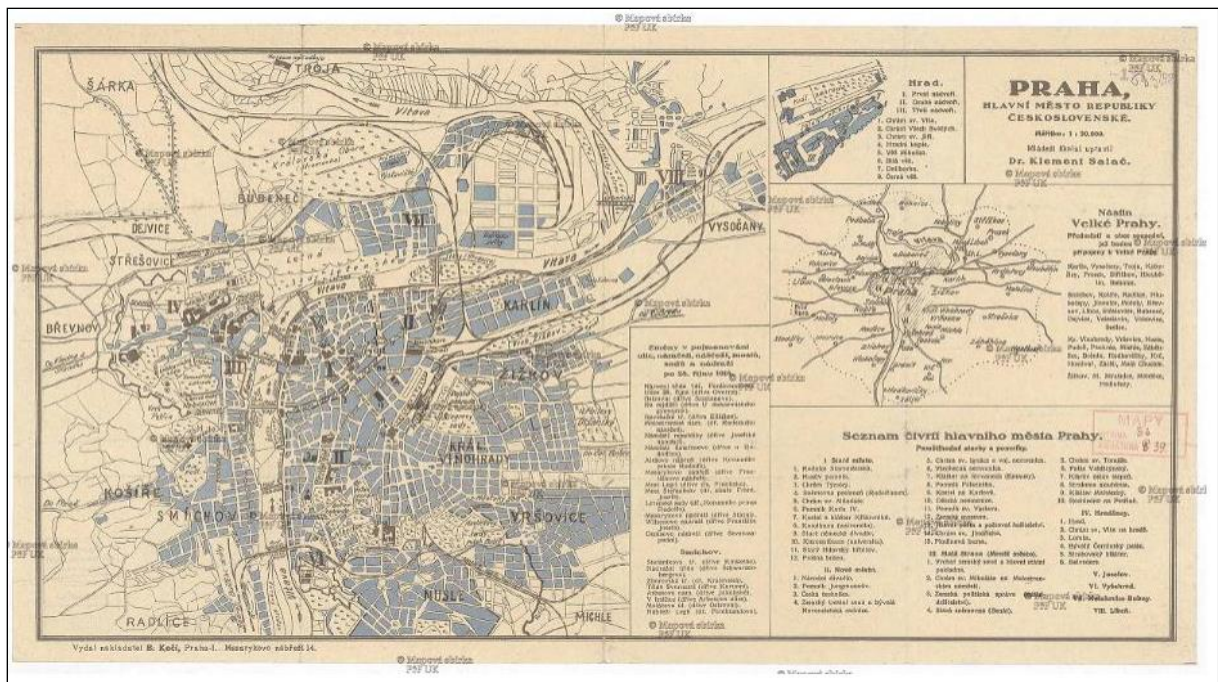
© Mapová sbírka PřF UK

PRAHA,
HLAVNÍ MĚSTO REPUBLIKY ČESKOSLOVENSKÉ.
Měřítko 1 : 30.000.
Městští školní upravil
Dr. Klement Salač.

Hrad.
I. První nádvoří.
II. Druhé nádvoří.
III. Třetí nádvoří.
1. Chrám sv. Víta.
2. Chrám Všech Svatých.
3. Chrám sv. Jiří.
4. Mladá kaple.
5. Věž Mihulka.
6. Bílá věž.
7. Daliborka.
8. Černá věž.

Nástin Velké Prahy.
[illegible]

ŠÁRKA
TROJA
Vltava
BUBENEČ
DEJVICE
STŘEŠOVICE
BŘEVNOV
VYSOČANY
KARLÍN
ŽIŽKOV
KRÁL. VINOHRADY
KOŠÍŘE
SMÍCHOV
VRŠOVICE
NUSLE
RADLICE
MICHLE
I
II
III
IV
V
VI
VII
VIII

Změny v pojmenování ulic, náměstí, nábřeží, mostů, sadů a nádraží po 28. října 1918.
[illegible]

Smíchov.
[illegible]

Seznam čtvrtí hlavního města Prahy.
Pozoruhodné stavby a pomníky.
I. Staré město.
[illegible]
II. Nové město.
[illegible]
III. Malá Strana (Menší město).
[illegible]
IV. Hradčany.
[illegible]
V. Josefov.
VI. Vyšehrad.
VII. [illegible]
VIII. Libeň.

MAPY
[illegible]

Vydal nakladatel B. Kočí, Praha-I., Masarykovo nábřeží 14.

© Mapová sbírka PřF UK